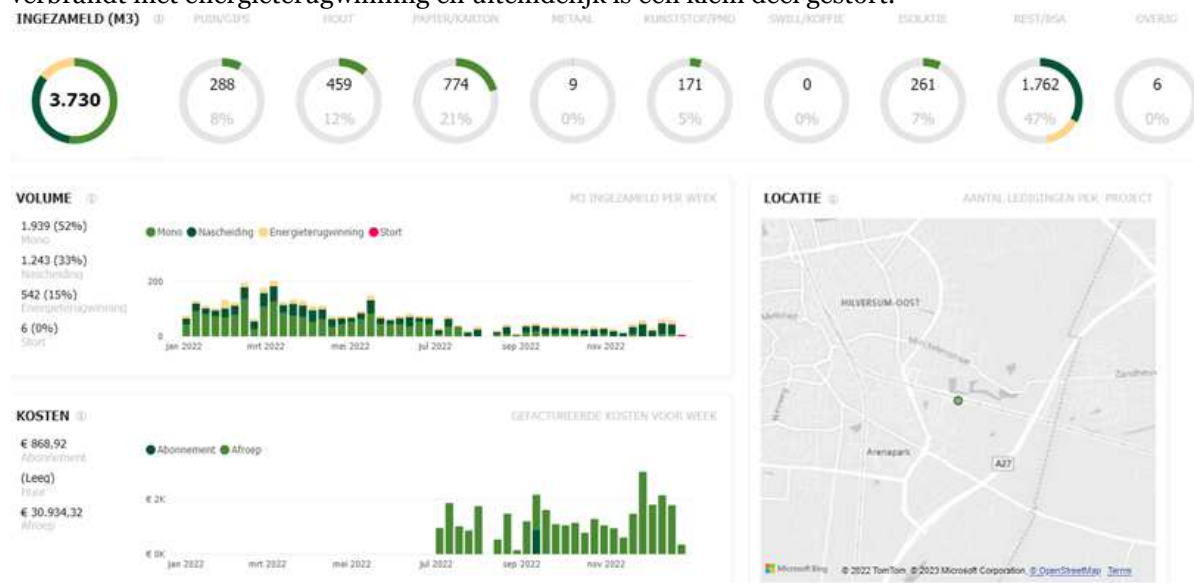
verbrandt met energieterugwinning en uiteindelijk is een klein deel gestort.

INGEZAMELD (M3)

PUIN/GIPS HOUT PAPIER/KARTON METAAL KUNSTSTOF/PMD SWILL/KOFFIE ISOLATIE REST/BSA OVERIG

3.730

288 8%

459 12%

774 21%

9 0%

171 5%

0 0%

261 7%

1.762 47%

6 0%

VOLUME

M3 INGEZAMELD PER WEEK

1.939 (52%) Mono

1.243 (33%) Nascheiding

542 (15%) Energieterugwinning

6 (0%) Stort

Mono Nascheiding Energieterugwinning Stort

200

0

jan 2022 mrt 2022 mei 2022 jul 2022 sep 2022 nov 2022

LOCATIE

AANTAL LEDIGINGEN PER PROJECT

HILVERSUM-OOST

Arenapark

A27

Zandheuv

© 2022 TomTom © 2023 Microsoft Corporation © OpenStreetMap Terms

KOSTEN

GEFACTUREERDE KOSTEN VOOR WEEK

€ 868,92 Abonnement

(Leeg) Huur

€ 30.934,32 Afroep

Abonnement Afroep

€ 2K

€ 0K

jan 2022 mrt 2022 mei 2022 jul 2022 sep 2022 nov 2022